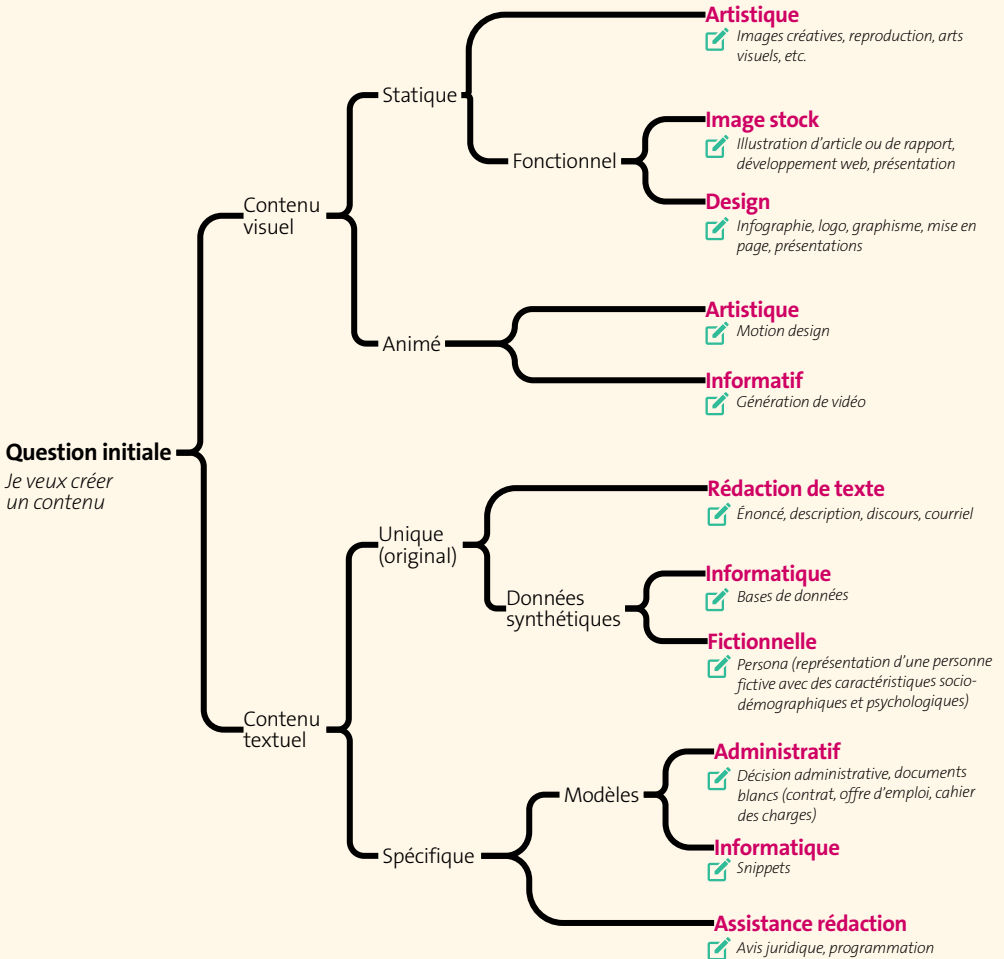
Question initiale
Je veux créer un contenu

Contenu visuel

Statique

Artistique
Images créatives, reproduction, arts visuels, etc.

Fonctionnel

Image stock
Illustration d'article ou de rapport, développement web, présentation

Design
Infographie, logo, graphisme, mise en page, présentations

Animé

Artistique
Motion design

Informatif
Génération de vidéo

Contenu textuel

Unique (original)

Rédaction de texte
Énoncé, description, discours, courriel

Données synthétiques

Informatique
Bases de données

Fictionnelle
Persona (représentation d'une personne fictive avec des caractéristiques socio-démographiques et psychologiques)

Spécifique

Modèles

Administratif
Décision administrative, documents blancs (contrat, offre d'emploi, cahier des charges)

Informatique
Snippets

Assistance rédaction
Avis juridique, programmation